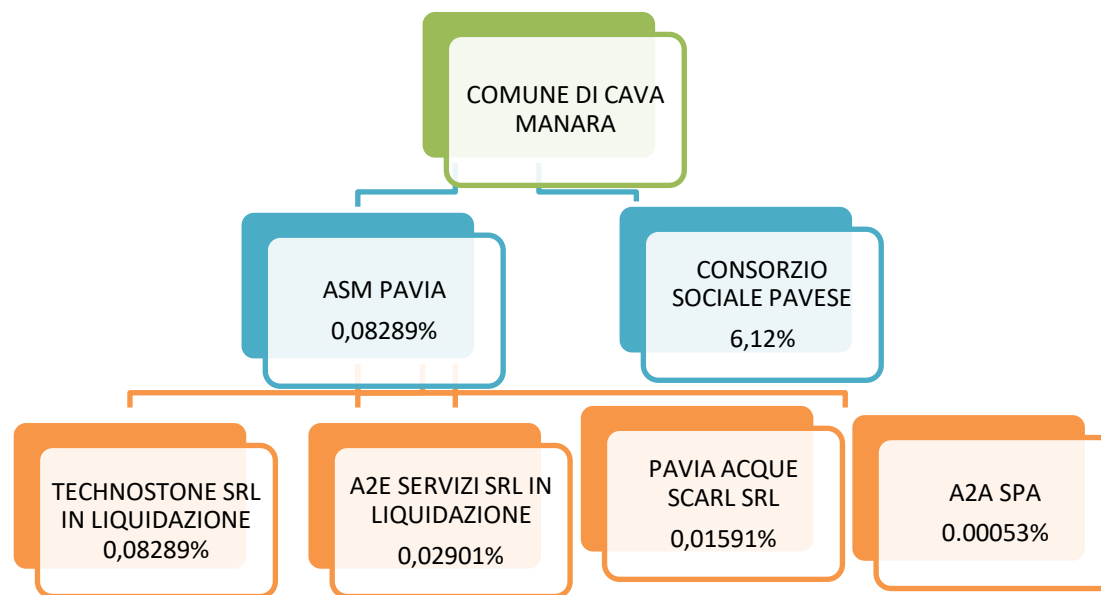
COMUNE DI CAVA MANARA

ASM PAVIA
0,08289%

CONSORZIO SOCIALE PAVESE
6,12%

TECHNOSTONE SRL IN LIQUIDAZIONE
0,08289%

A2E SERVIZI SRL IN LIQUIDAZIONE
0,02901%

PAVIA ACQUE SCARL SRL
0,01591%

A2A SPA
0.00053%